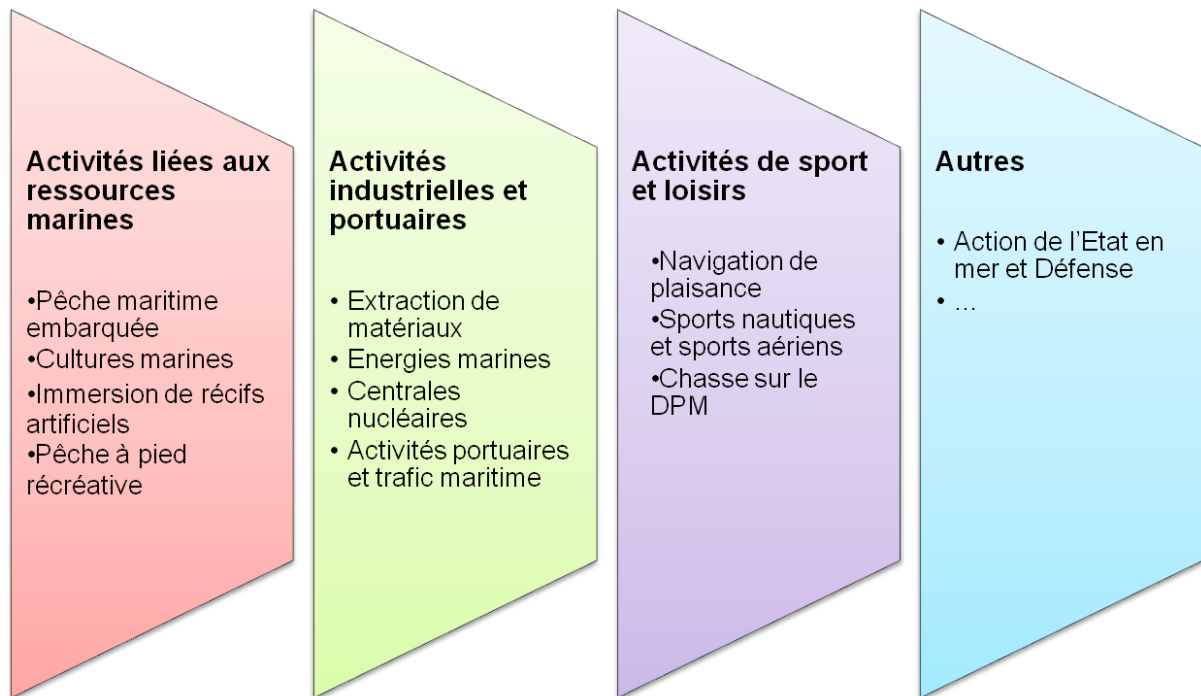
**Activités liées aux ressources marines**

•Pêche maritime embarquée
•Cultures marines
•Immersion de récifs artificiels
•Pêche à pied récréative

**Activités industrielles et portuaires**

• Extraction de matériaux
• Energies marines
• Centrales nucléaires
• Activités portuaires et trafic maritime

**Activités de sport et loisirs**

•Navigation de plaisance
•Sports nautiques et sports aériens
•Chasse sur le DPM

**Autres**

• Action de l'Etat en mer et Défense
• …